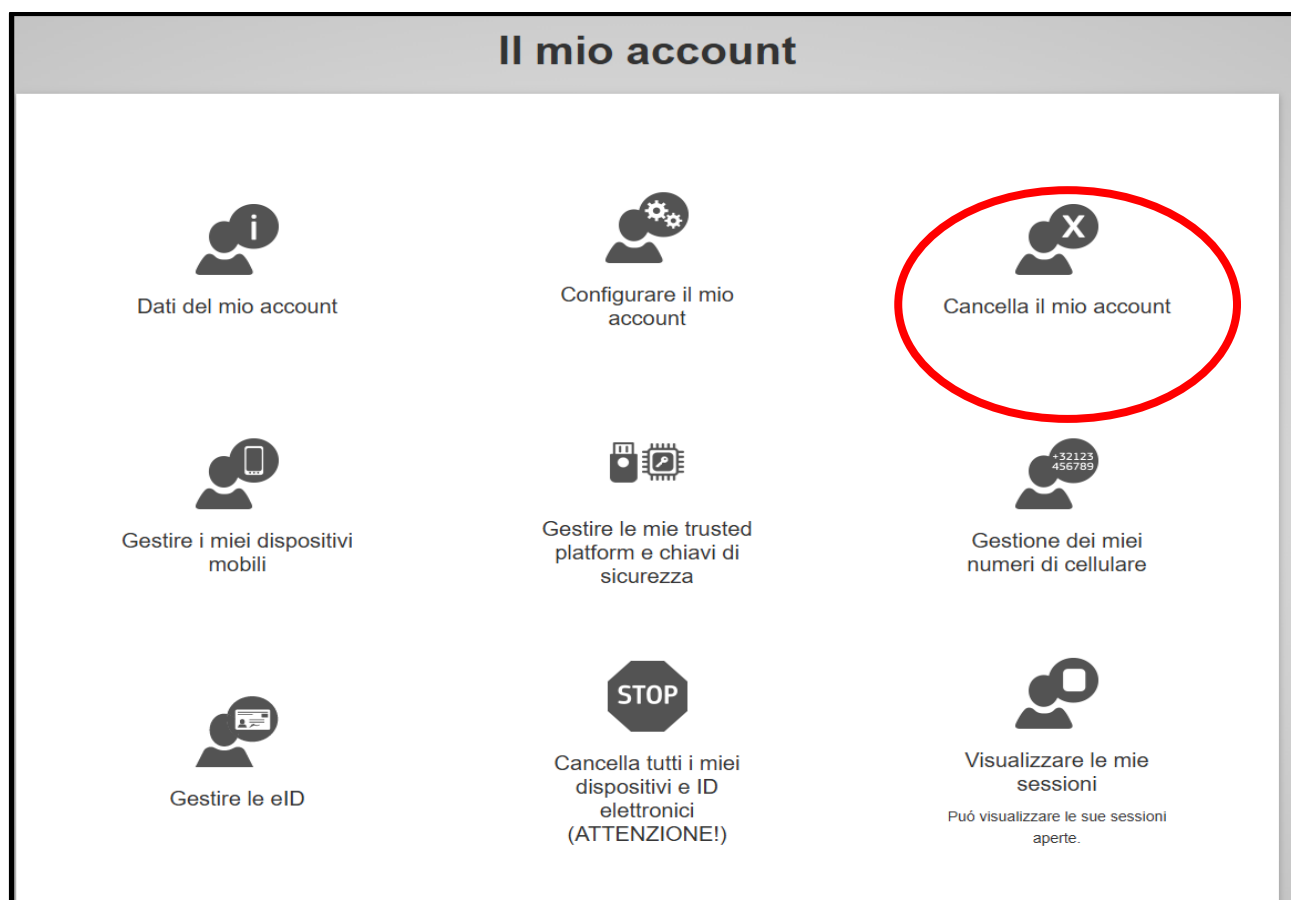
Il mio account

i

Dati del mio account

Configurare il mio account

X

Cancella il mio account

Gestire i miei dispositivi mobili

Gestire le mie trusted platform e chiavi di sicurezza

+32123
456789

Gestione dei miei numeri di cellulare

Gestire le eID

STOP

Cancella tutti i miei dispositivi e ID elettronici (ATTENZIONE!)

Visualizzare le mie sessioni

Puó visualizzare le sue sessioni aperte.